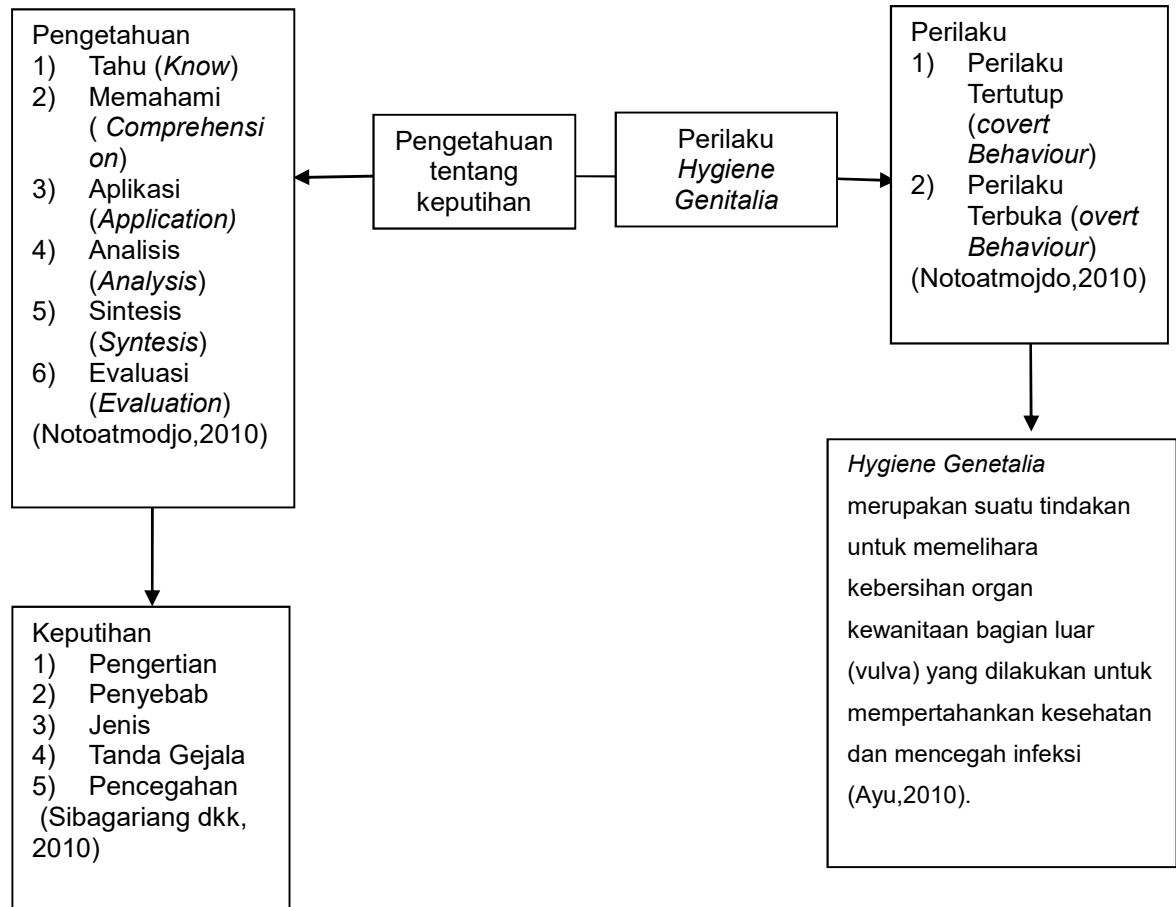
Pengetahuan
1) Tahu (*Know*)
2) Memahami (*Comprehension*)
3) Aplikasi (*Application*)
4) Analisis (*Analysis*)
5) Sintesis (*Syntesis*)
6) Evaluasi (*Evaluation*)
(Notoatmodjo,2010)

Pengetahuan tentang keputihan

Perilaku *Hygiene Genitalia*

Perilaku
1) Perilaku Tertutup (*covert Behaviour*)
2) Perilaku Terbuka (*overt Behaviour*)
(Notoatmojdo,2010)

Keputihan
1) Pengertian
2) Penyebab
3) Jenis
4) Tanda Gejala
5) Pencegahan
(Sibagariang dkk, 2010)

*Hygiene Genetalia* merupakan suatu tindakan untuk memelihara kebersihan organ kewanitaan bagian luar (vulva) yang dilakukan untuk mempertahankan kesehatan dan mencegah infeksi (Ayu,2010).